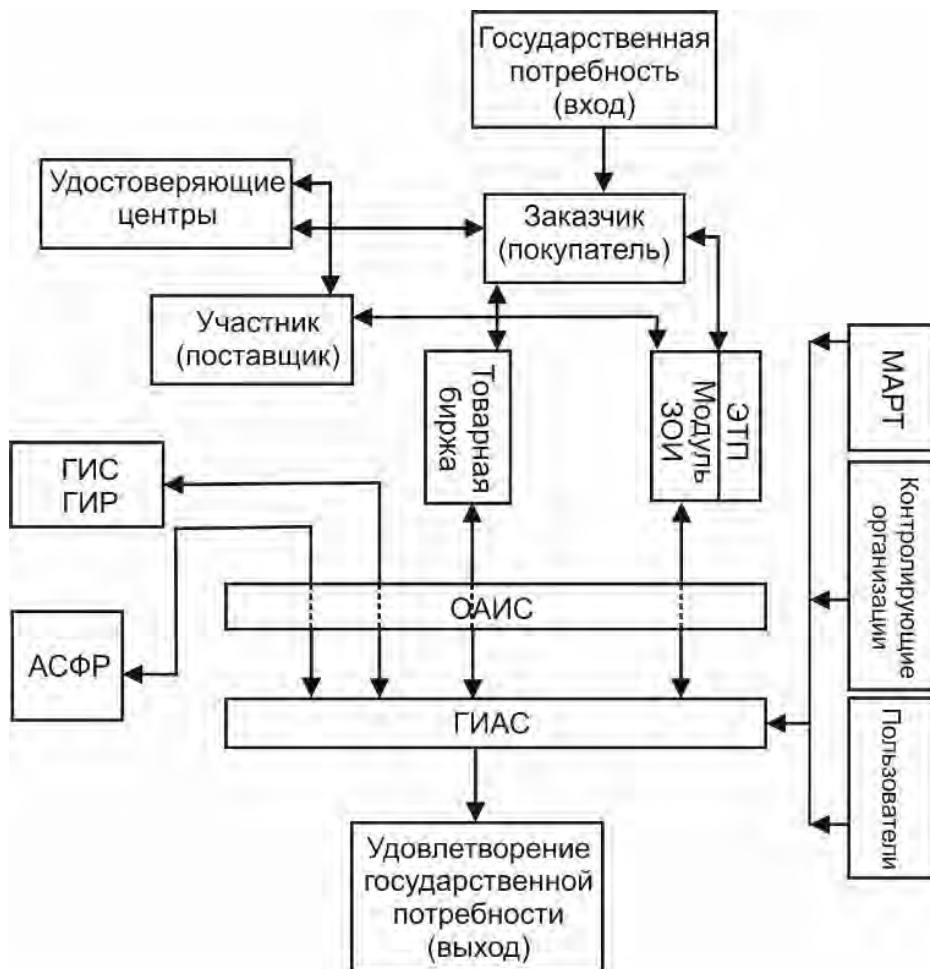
Государственная потребность (вход)

Удостоверяющие центры

Заказчик (покупатель)

Участник (поставщик)

Товарная биржа

Модуль ЗОИ

ЭТП

МАРТ

ГИС ГИР

Контролирующие организации

ОАИС

АСФР

ГИАС

Пользователи

Удовлетворение государственной потребности (выход)